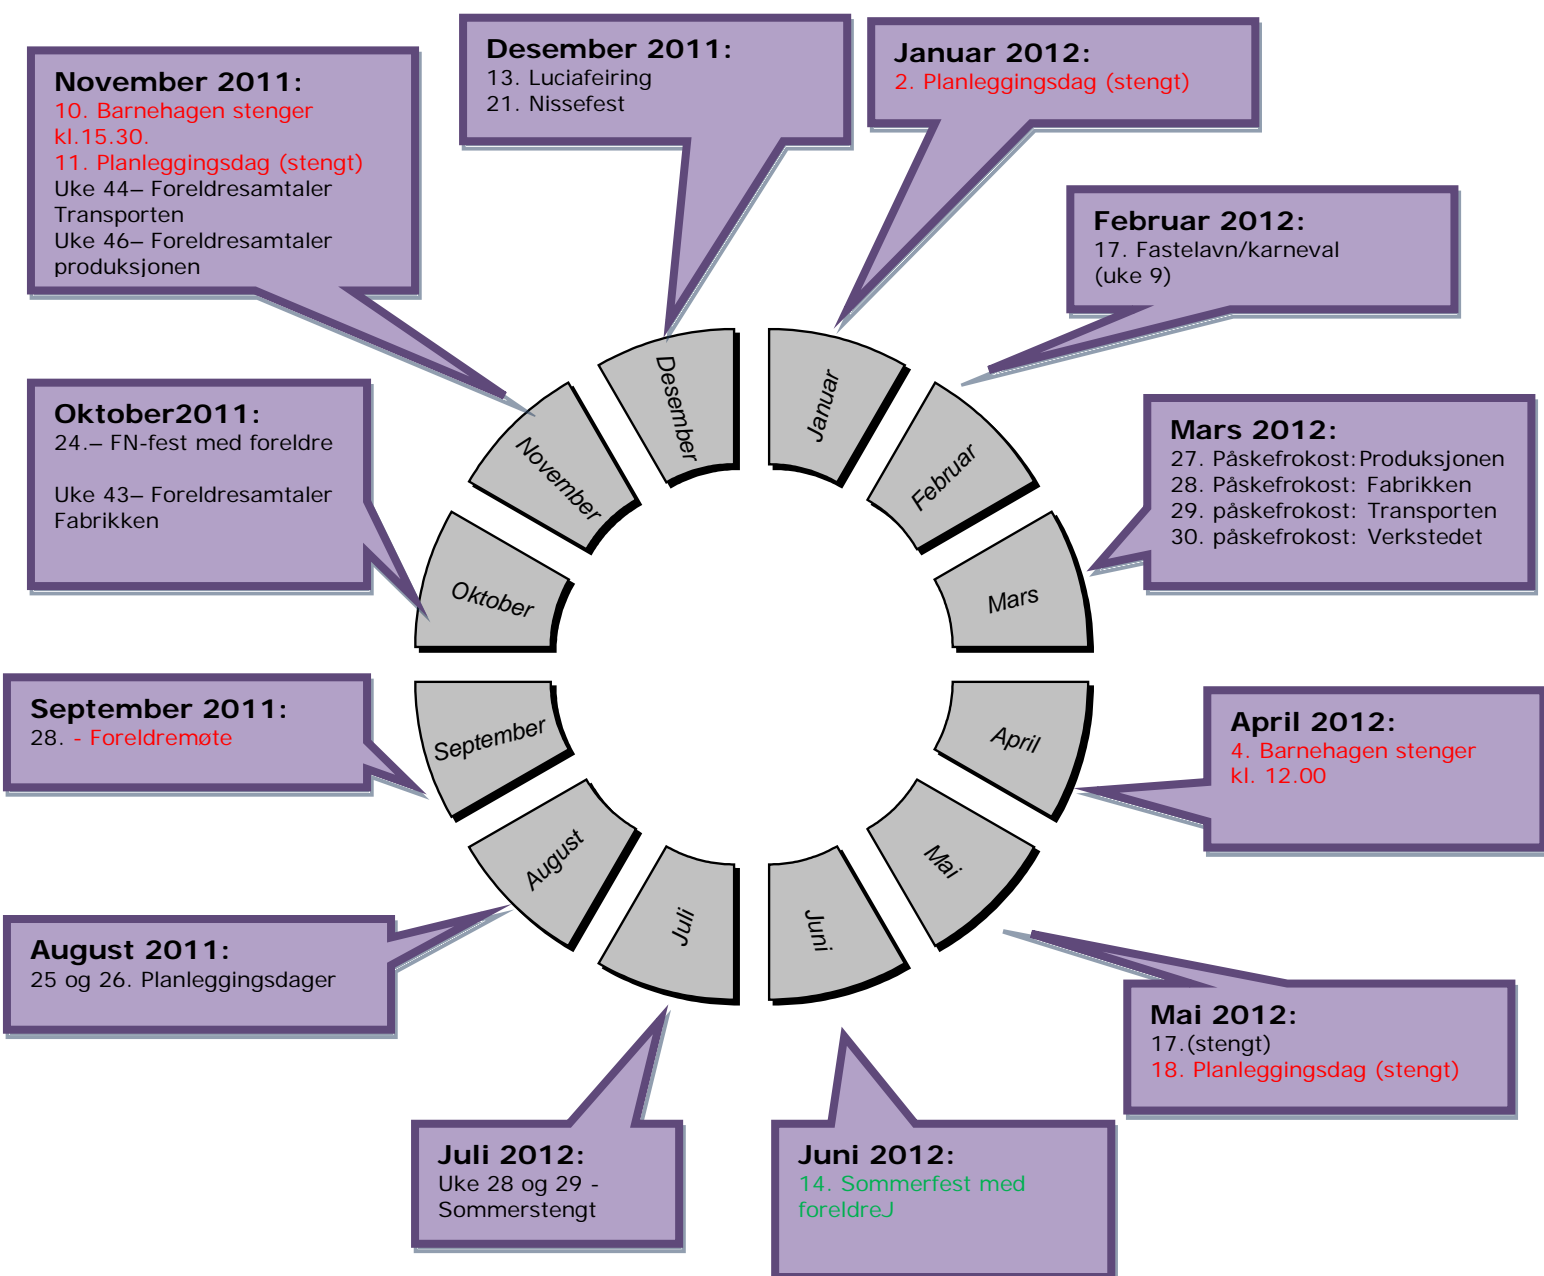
November 2011:
10. Barnehagen stenger kl.15.30.
11. Planleggingsdag (stengt)
Uke 44– Foreldresamtaler Transporten
Uke 46– Foreldresamtaler produksjonen

Desember 2011:
13. Luciafeiring
21. Nissefest

Januar 2012:
2. Planleggingsdag (stengt)

Februar 2012:
17. Fastelavn/karneval (uke 9)

Oktober2011:
24.– FN-fest med foreldre

Uke 43– Foreldresamtaler Fabrikken

Mars 2012:
27. Påskefrokost: Produksjonen
28. Påskefrokost: Fabrikken
29. påskefrokost: Transporten
30. påskefrokost: Verkstedet

Desember
Januar
November
Februar
Oktober
Mars
September
April
August
Mai
Juli
Juni

September 2011:
28. - Foreldremøte

April 2012:
4. Barnehagen stenger kl. 12.00

August 2011:
25 og 26. Planleggingsdager

Mai 2012:
17.(stengt)
18. Planleggingsdag (stengt)

Juli 2012:
Uke 28 og 29 - Sommerstengt

Juni 2012:
14. Sommerfest med foreldreJ